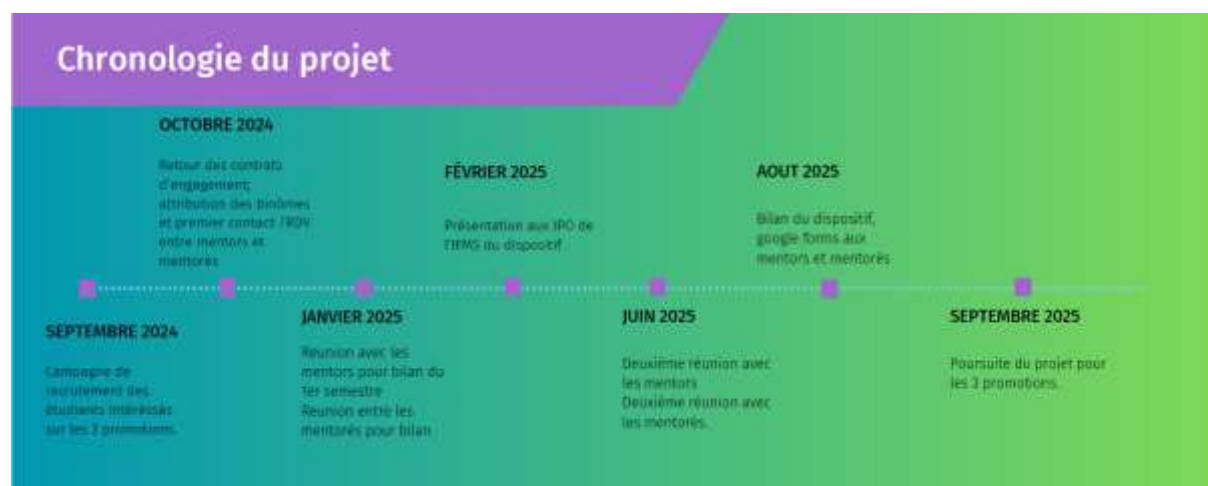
Chronologie du projet

OCTOBRE 2024

Retour des contrats d'engagement; attribution des binômes et premier contact / RDV entre mentors et mentorés

FÉVRIER 2025

Présentation aux IPO de l'IEMS du dispositif

AOUT 2025

Bilan du dispositif, google forms aux mentors et mentorés

SEPTEMBRE 2024

Campagne de recrutement des étudiants intéressés sur les 2 promotions

JANVIER 2025

Réunion avec les mentors pour bilan du 1er semestre
Réunion entre les mentorés pour bilan

JUIN 2025

Deuxième réunion avec les mentors
Deuxième réunion avec les mentorés

SEPTEMBRE 2025

Poursuite du projet pour les 3 promotions.